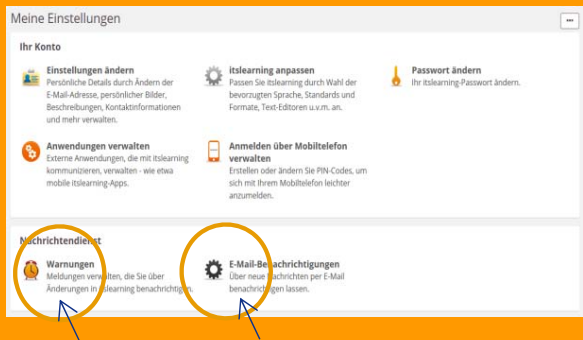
Meine Einstellungen

Ihr Konto

Einstellungen ändern
Persönliche Details durch Ändern der E-Mail-Adresse, persönlicher Bilder, Beschreibungen, Kontaktinformationen und mehr verwalten.

itslearning anpassen
Passen Sie itslearning durch Wahl der bevorzugten Sprache, Standards und Formate, Text-Editoren u.v.m. an.

Passwort ändern
Ihr itslearning-Passwort ändern.

Anwendungen verwalten
Externe Anwendungen, die mit itslearning kommunizieren, verwalten - wie etwa mobile itslearning-Apps.

Anmelden über Mobiltelefon verwalten
Erstellen oder ändern Sie PIN-Codes, um sich mit Ihrem Mobiltelefon leichter anzumelden.

Nachrichtendienst

Warnungen
Meldungen verwalten, die Sie über Änderungen in itslearning benachrichtigen.

E-Mail-Benachrichtigungen
Über neue Nachrichten per E-Mail benachrichtigen lassen.